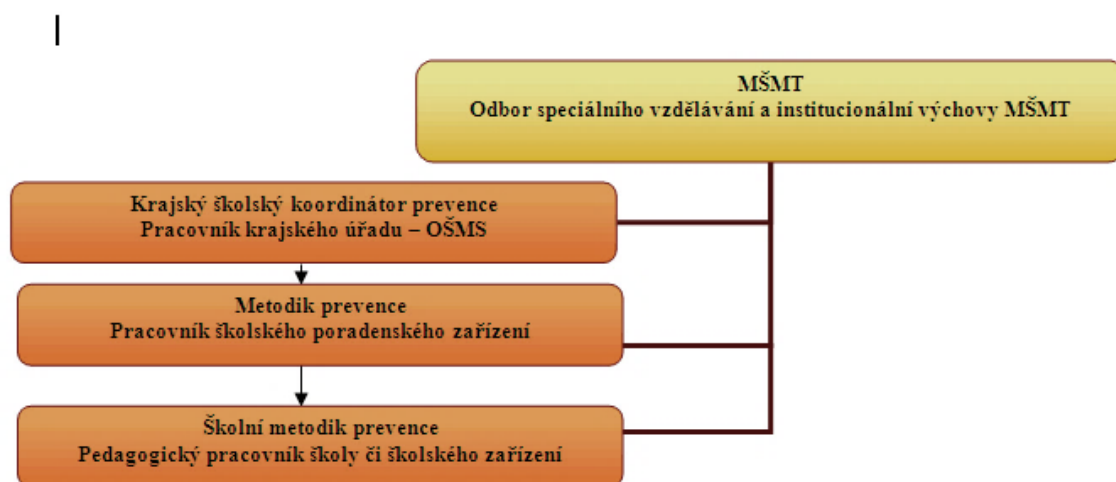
MŠMT
Odbor speciálního vzdělávání a institucionální výchovy MŠMT

Krajský školský koordinátor prevence
Pracovník krajského úřadu – OŠMS

Metodik prevence
Pracovník školského poradenského zařízení

Školní metodik prevence
Pedagogický pracovník školy či školského zařízení